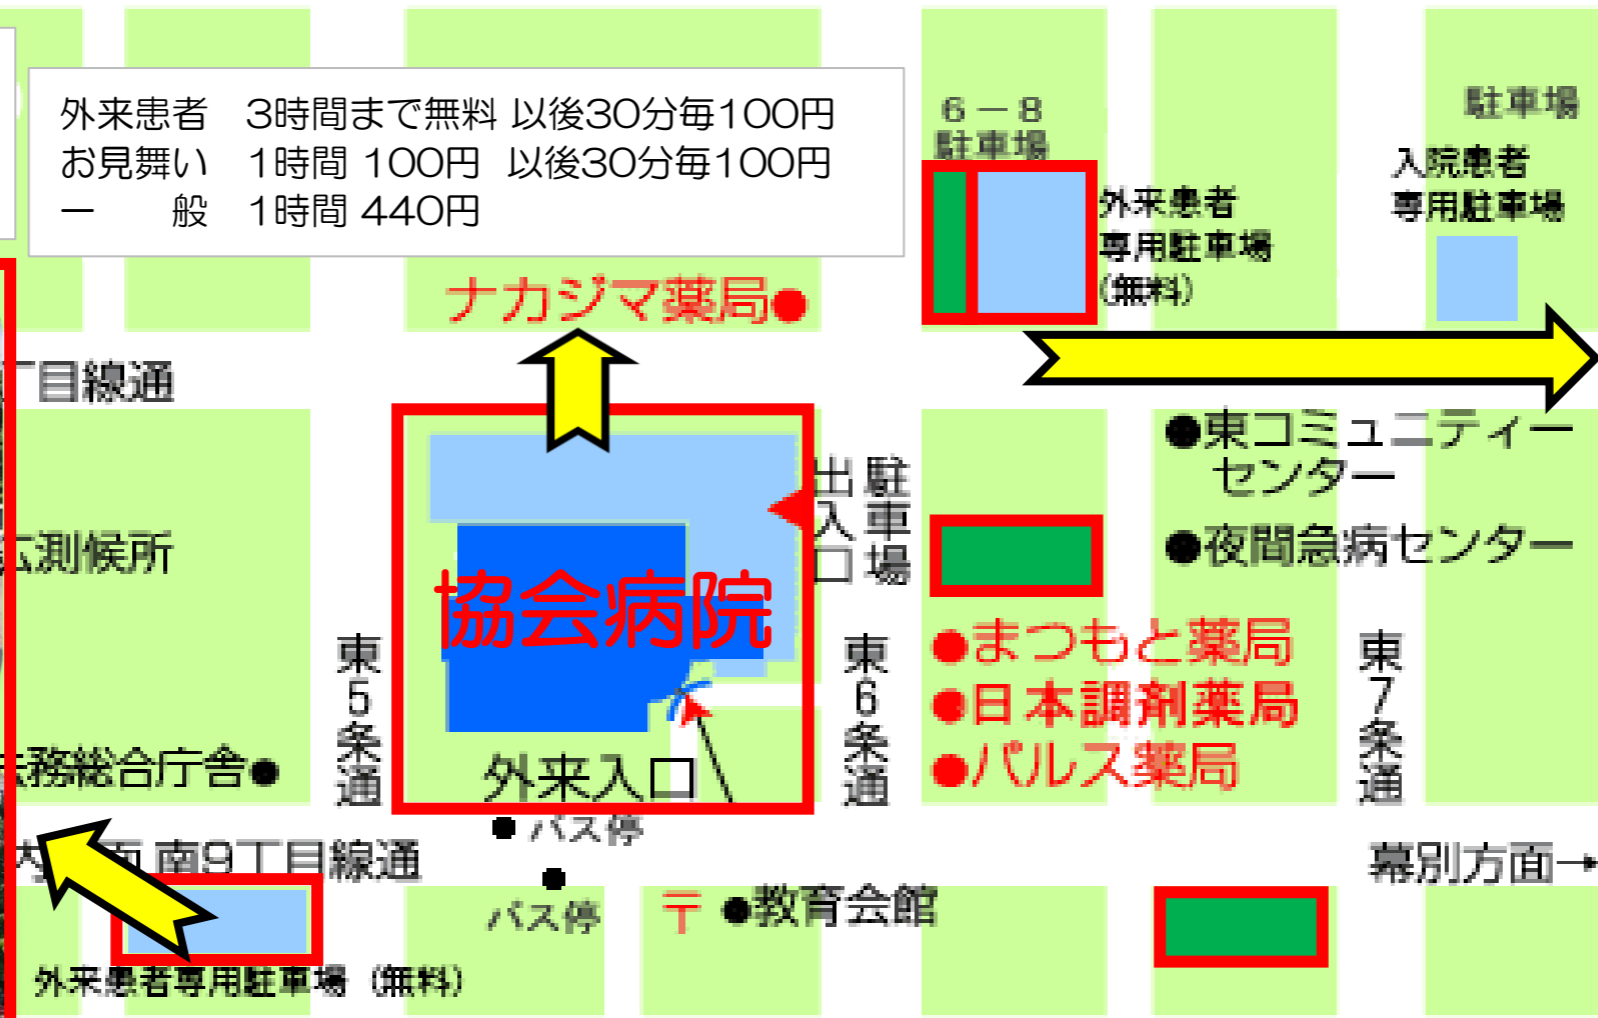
外来患者　3時間まで無料 以後30分毎100円
お見舞い　1時間 100円 以後30分毎100円
一　　般　1時間 440円

6－8
駐車場

外来患者
専用駐車場
(無料)

駐車場
入院患者
専用駐車場

ナカジマ薬局●

丁目線通

●東コミュニティー
センター
●夜間急病センター

駐車場
出入口

測候所

協会病院

東5条通

東6条通

●まつもと薬局
●日本調剤薬局
●パルス薬局

東7条通

法務総合庁舎●

外来入口

● バス停

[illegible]南9丁目線通

幕別方面→

バス停

〒 ●教育会館

外来患者専用駐車場 (無料)